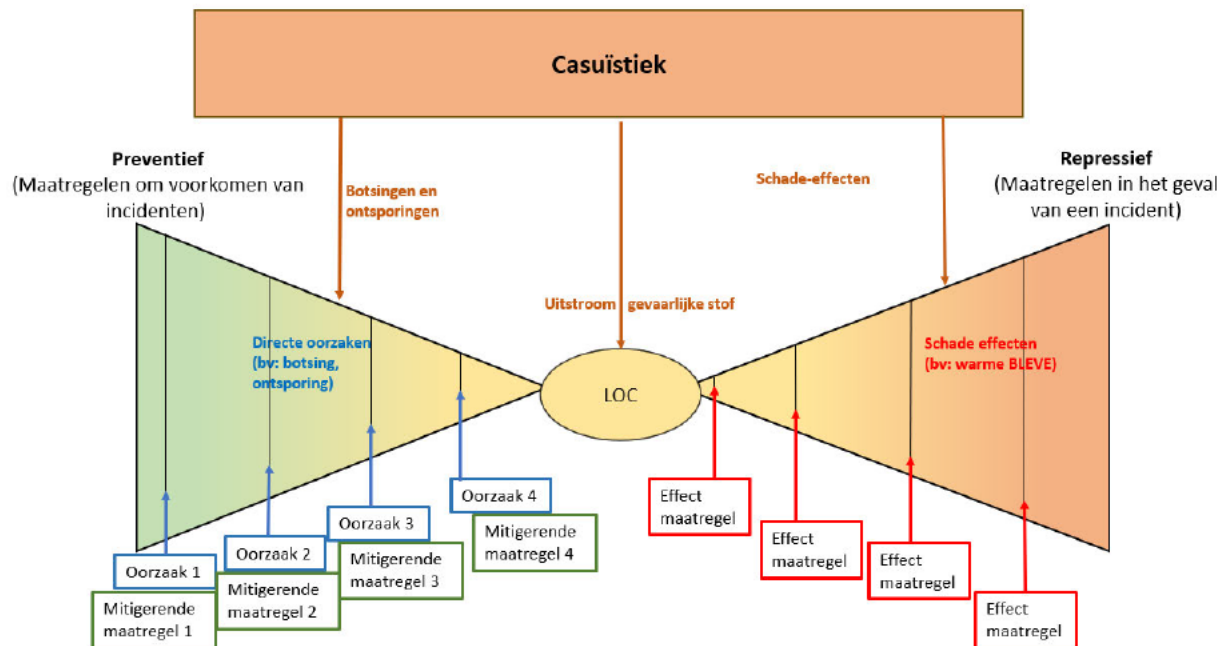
Casuïstiek

Preventief
(Maatregelen om voorkomen van incidenten)

Botsingen en ontsporingen

Schade-effecten

Repressief
(Maatregelen in het geval van een incident)

Uitstroom gevaarlijke stof

Directe oorzaken (bv: botsing, ontsporing)

LOC

Schade effecten (bv: warme BLEVE)

Oorzaak 4

Mitigerende maatregel 4

Oorzaak 3

Mitigerende maatregel 3

Oorzaak 2

Mitigerende maatregel 2

Oorzaak 1

Mitigerende maatregel 1

Effect maatregel

Effect maatregel

Effect maatregel

Effect maatregel